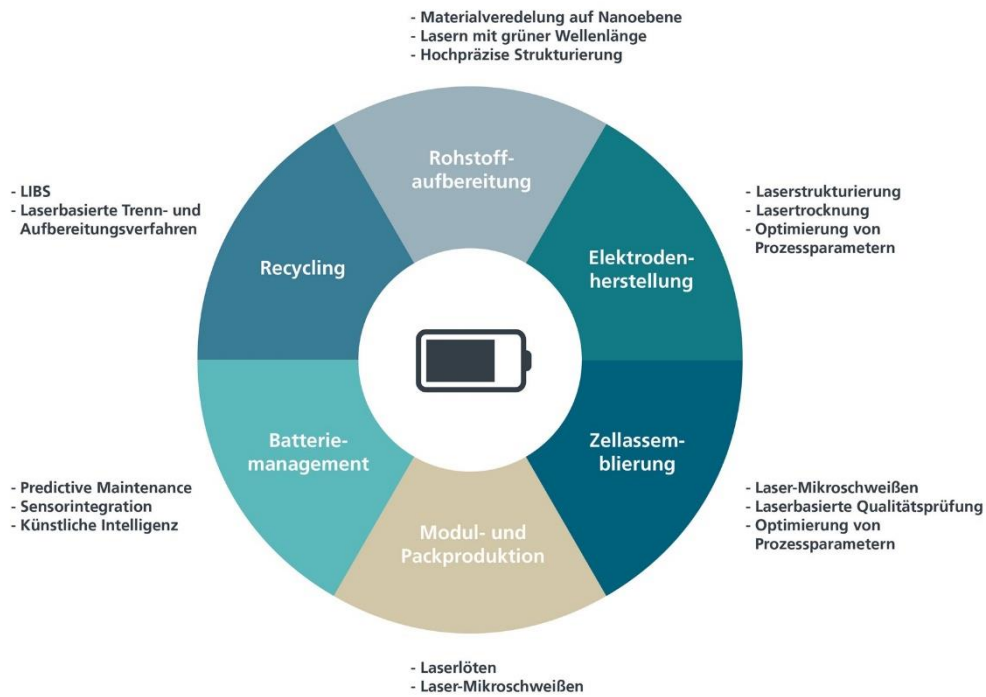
- Materialveredelung auf Nanoebene
- Lasern mit grüner Wellenlänge
- Hochpräzise Strukturierung

Rohstoffaufbereitung

- Laserstrukturierung
- Lasertrocknung
- Optimierung von Prozessparametern

Elektrodenherstellung

Zellassemblierung

- Laser-Mikroschweißen
- Laserbasierte Qualitätsprüfung
- Optimierung von Prozessparametern

Modul- und Packproduktion

- Laserlöten
- Laser-Mikroschweißen

Batteriemanagement

- Predictive Maintenance
- Sensorintegration
- Künstliche Intelligenz

Recycling

- LIBS
- Laserbasierte Trenn- und Aufbereitungsverfahren